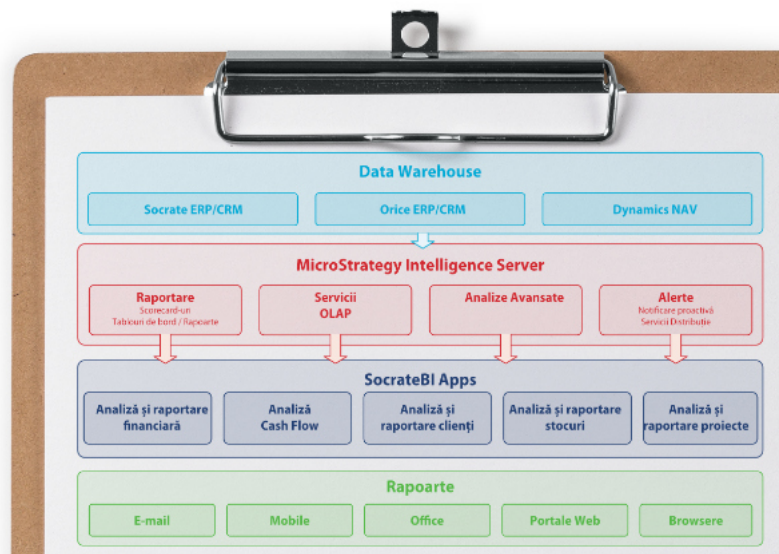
Data Warehouse

Socrate ERP/CRM

Orice ERP/CRM

Dynamics NAV

MicroStrategy Intelligence Server

Raportare
Scorecard-uri
Tablouri de bord / Rapoarte

Servicii
OLAP

Analize Avansate

Alerte
Notificare proactivă
Servicii Distribuție

SocrateBI Apps

Analiză și raportare financiară

Analiză Cash Flow

Analiză și raportare clienți

Analiză și raportare stocuri

Analiză și raportare proiecte

Rapoarte

E-mail

Mobile

Office

Portale Web

Browsere